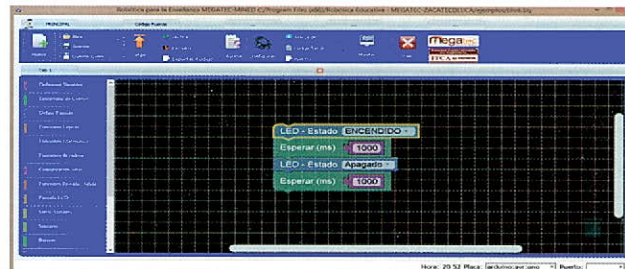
Robotica para la Enseñanza MEGATEC-MINED C:/Program Files (x86)/Robotica Educativa - MEGATEC-ZACATECOLUCA/ejemplos/blink.bq

PRINCIPAL
Código Fuente

Nuevo
Abrir
Guardar
Guardar Como
Exportar Código
megatec
ITCA-FEPADE

Tab 1

Estructuras de Control
Funciones Lógicas
Funciones Matemáticas
Funciones de Salida
Funciones de Entrada / Salida
Pines
Variables
Bloques

LED - Estado ENCENDIDO
Esperar (ms) 1000
LED - Estado Apagado
Esperar (ms) 1000

Hora: 20:52 Placa: arduino:avr:uno Puerto: